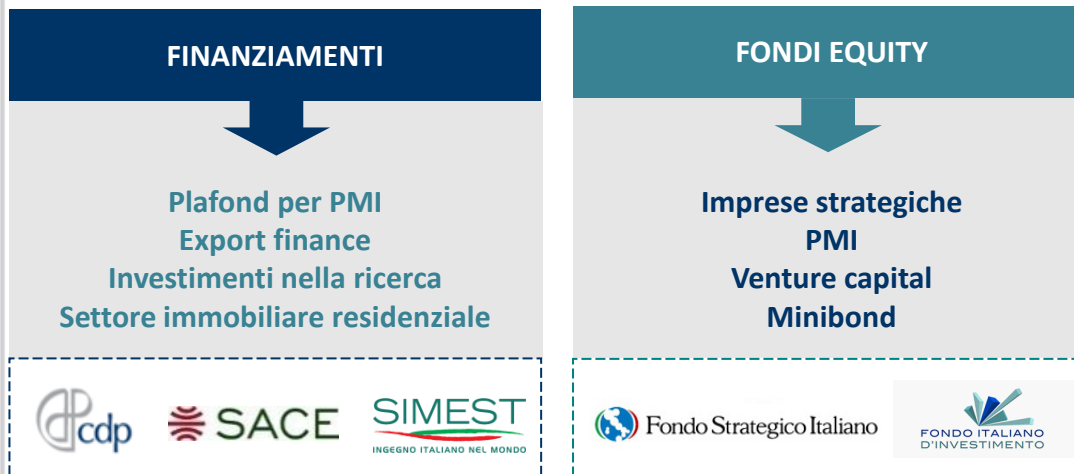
FINANZIAMENTI

Plafond per PMI
Export finance
Investimenti nella ricerca
Settore immobiliare residenziale

cdp SACE SIMEST INGEGNO ITALIANO NEL MONDO

FONDI EQUITY

Imprese strategiche
PMI
Venture capital
Minibond

Fondo Strategico Italiano FONDO ITALIANO D'INVESTIMENTO